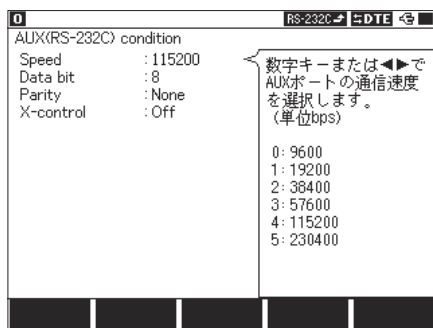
0 RS-232C DTE

AUX(RS-232C) condition

| Speed | : 115200 |
|---|---|
| Data bit | : 8 |
| Parity | : None |
| X-control | : Off |

数字キーまたは◀▶でAUXポートの通信速度を選択します。
(単位bps)

0: 9600
1: 19200
2: 38400
3: 57600
4: 115200
5: 230400